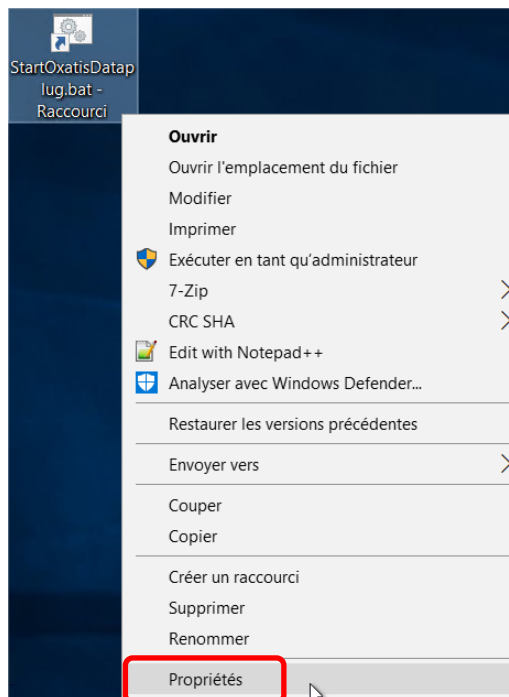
StartOxatisDataplug.bat - Raccourci

Ouvrir
Ouvrir l'emplacement du fichier
Modifier
Imprimer
Exécuter en tant qu'administrateur
7-Zip
CRC SHA
Edit with Notepad++
Analyser avec Windows Defender...

Restaurer les versions précédentes

Envoyer vers

Couper
Copier

Créer un raccourci
Supprimer
Renommer

Propriétés